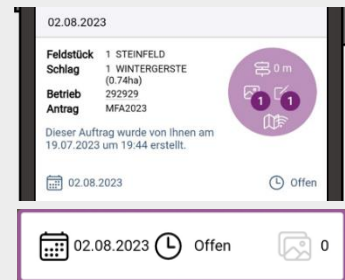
02.08.2023

Feldstück 1 STEINFELD
Schlag 1 WINTERGERSTE (0.74ha)
Betrieb 292929
Antrag MFA2023

0 m
1 1

Dieser Auftrag wurde von Ihnen am 19.07.2023 um 19:44 erstellt.

02.08.2023 Offen

02.08.2023 Offen 0